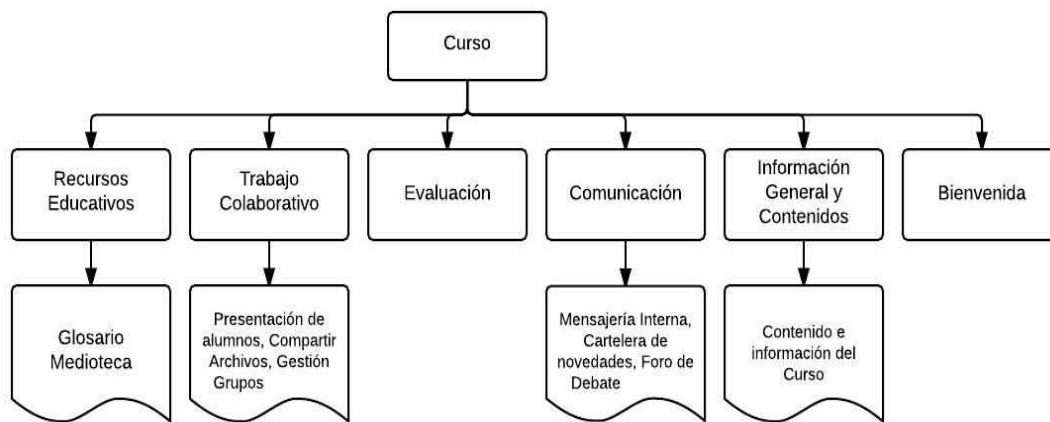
Curso

Recursos Educativos

Trabajo Colaborativo

Evaluación

Comunicación

Información General y Contenidos

Bienvenida

Glosario Medioteca

Presentación de alumnos, Compartir Archivos, Gestión Grupos

Mensajería Interna, Cartelera de novedades, Foro de Debate

Contenido e información del Curso